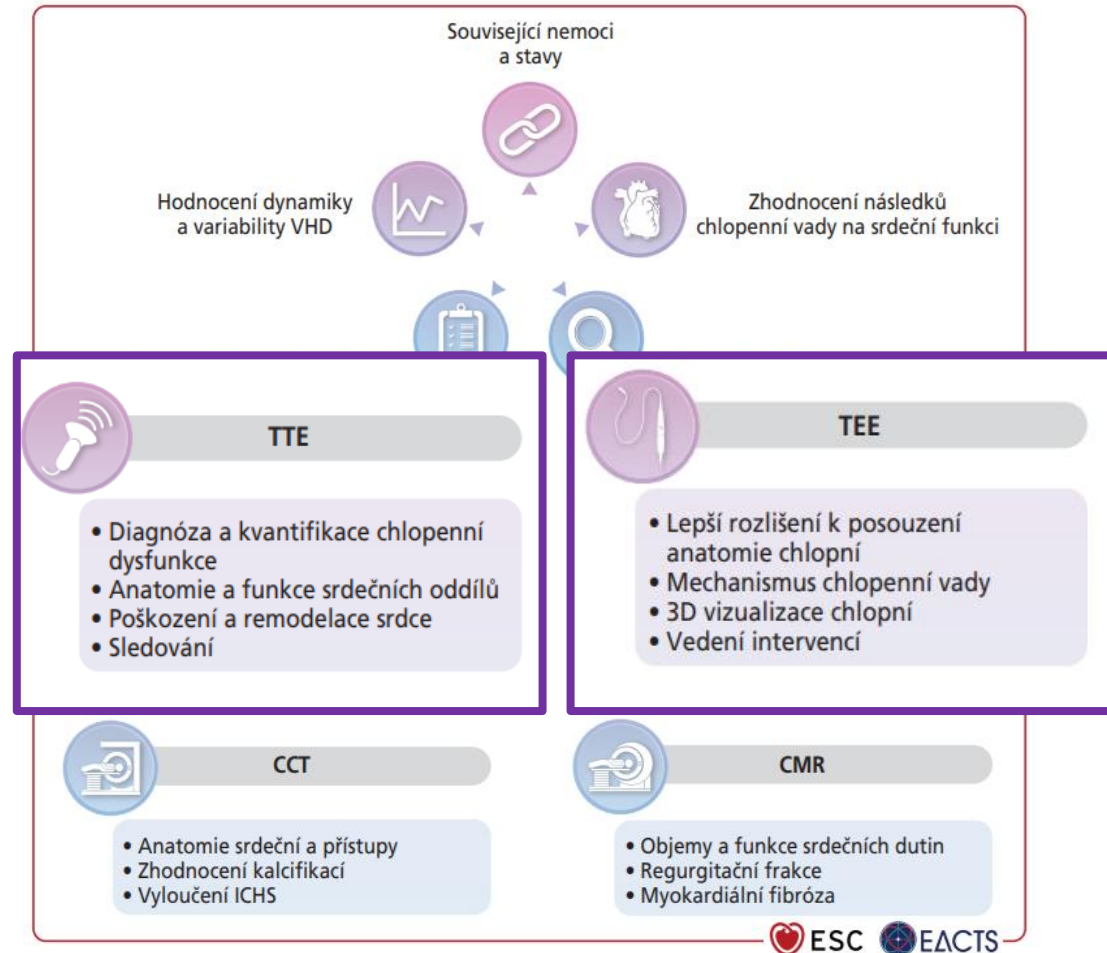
Související nemoci a stavy

Hodnocení dynamiky a variability VHD

Zhodnocení následků chlopenní vady na srdeční funkci

TTE

• Diagnóza a kvantifikace chlopenní dysfunkce
• Anatomie a funkce srdečních oddílů
• Poškození a remodelace srdce
• Sledování

TEE

• Lepší rozlišení k posouzení anatomie chlopní
• Mechanismus chlopenní vady
• 3D vizualizace chlopní
• Vedení intervencí

CCT

• Anatomie srdeční a přístupy
• Zhodnocení kalcifikací
• Vyloučení ICHS

CMR

• Objemy a funkce srdečních dutin
• Regurgitační frakce
• Myokardiální fibróza

ESC EACTS